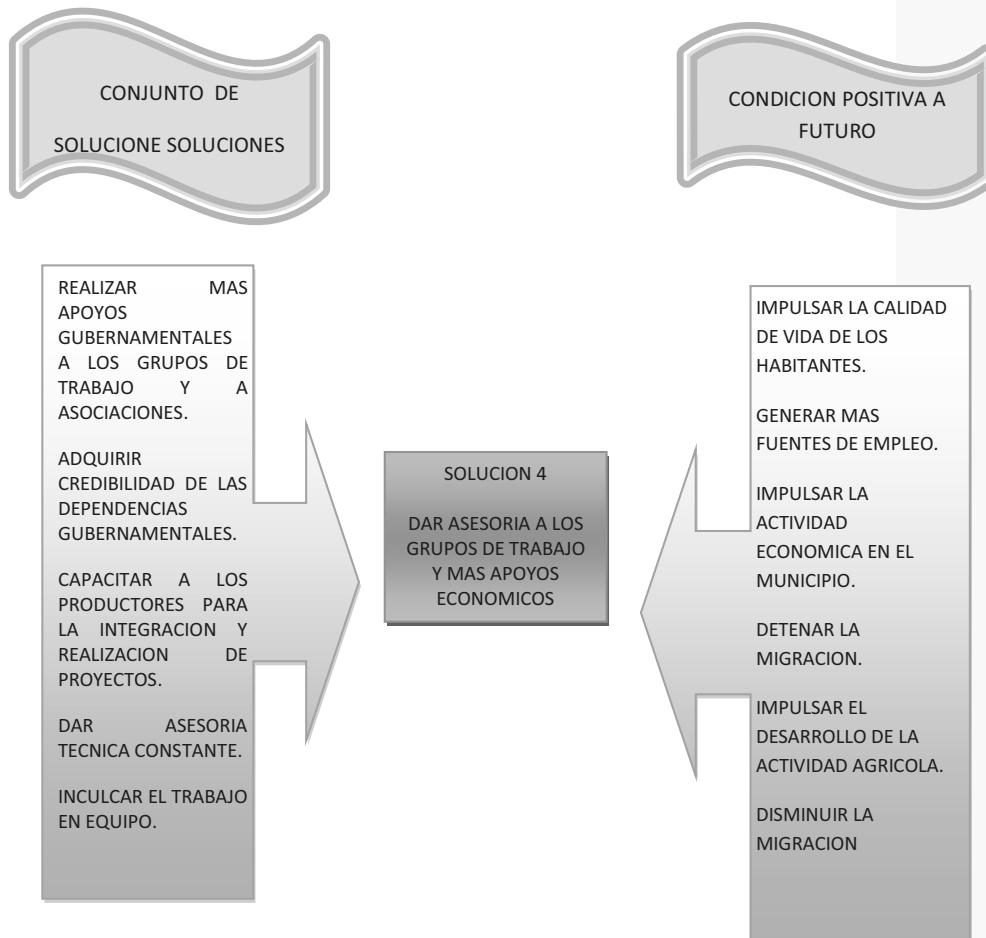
CONJUNTO DE SOLUCIONE SOLUCIONES

CONDICION POSITIVA A FUTURO

REALIZAR MAS APOYOS GUBERNAMENTALES A LOS GRUPOS DE TRABAJO Y A ASOCIACIONES.

ADQUIRIR CREDIBILIDAD DE LAS DEPENDENCIAS GUBERNAMENTALES.

CAPACITAR A LOS PRODUCTORES PARA LA INTEGRACION Y REALIZACION DE PROYECTOS.

DAR ASESORIA TECNICA CONSTANTE.

INCULCAR EL TRABAJO EN EQUIPO.

SOLUCION 4

DAR ASESORIA A LOS GRUPOS DE TRABAJO Y MAS APOYOS ECONOMICOS

IMPULSAR LA CALIDAD DE VIDA DE LOS HABITANTES.

GENERAR MAS FUENTES DE EMPLEO.

IMPULSAR LA ACTIVIDAD ECONOMICA EN EL MUNICIPIO.

DETENAR LA MIGRACION.

IMPULSAR EL DESARROLLO DE LA ACTIVIDAD AGRICOLA.

DISMINUIR LA MIGRACION